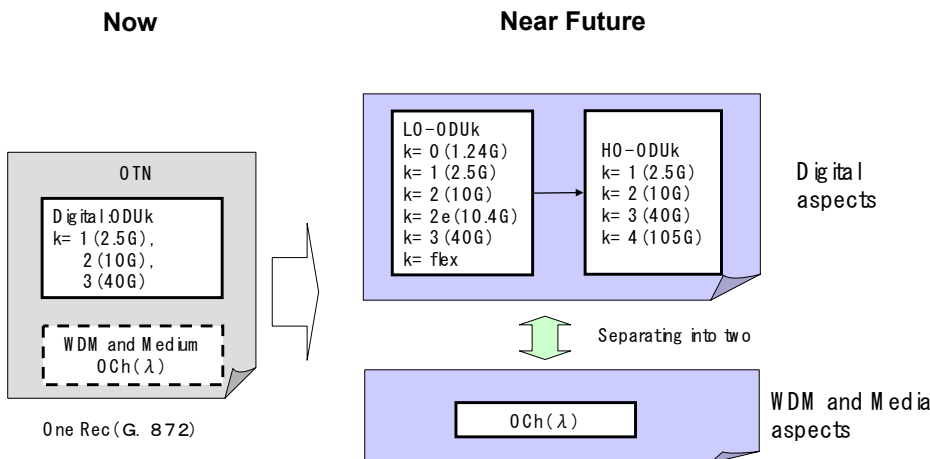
Now

Near Future

OTN

Digital:ODUk
k= 1(2.5G),
2(10G),
3(40G)

WDM and Medium
OCh($\lambda$)

One Rec(G. 872)

LO-ODUk
k= 0(1.24G)
k= 1(2.5G)
k= 2(10G)
k= 2e(10.4G)
k= 3(40G)
k= flex

HO-ODUk
k= 1(2.5G)
k= 2(10G)
k= 3(40G)
k= 4(105G)

Digital aspects

Separating into two

OCh($\lambda$)

WDM and Media aspects